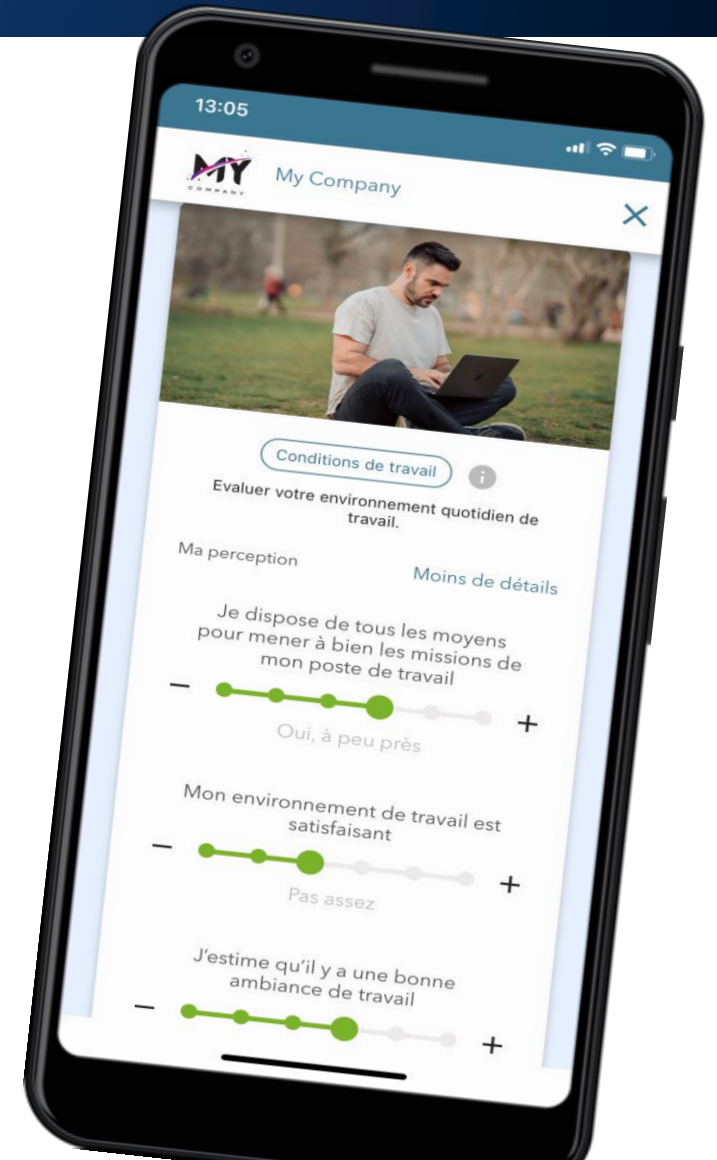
13:05

MY
COMPANY

My Company

×

Conditions de travail

i

Evaluer votre environnement quotidien de travail.

Ma perception

Moins de détails

Je dispose de tous les moyens pour mener à bien les missions de mon poste de travail

−

+

Oui, à peu près

Mon environnement de travail est satisfaisant

−

+

Pas assez

J'estime qu'il y a une bonne ambiance de travail

−

+